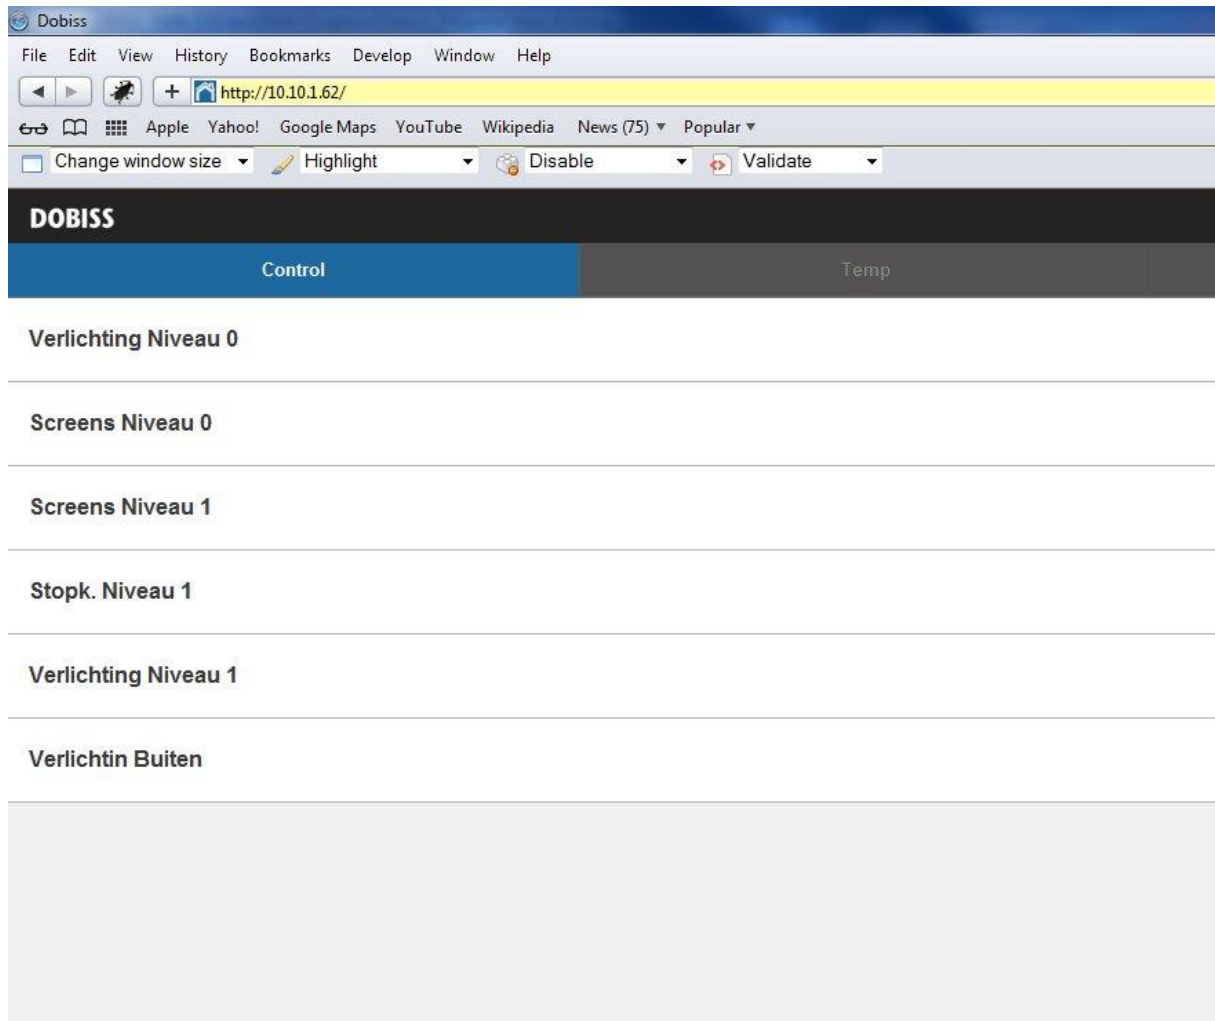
Dobiss

File Edit View History Bookmarks Develop Window Help

+ http://10.10.1.62/

Apple Yahoo! Google Maps YouTube Wikipedia News (75) ▾ Popular ▾

Change window size ▾ Highlight ▾ Disable ▾ Validate ▾

DOBISS

Control

Temp

Verlichting Niveau 0

Screens Niveau 0

Screens Niveau 1

Stopk. Niveau 1

Verlichting Niveau 1

Verlichtin Buiten